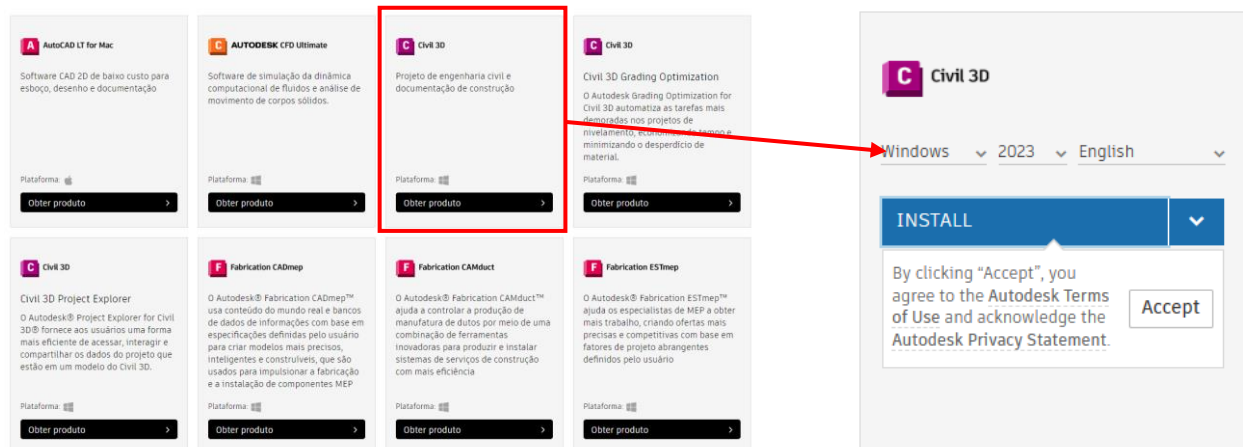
A AutoCAD LT for Mac

Software CAD 2D de baixo custo para esboço, desenho e documentação

Plataforma:

Obter produto

C AUTODESK CFD Ultimate

Software de simulação da dinâmica computacional de fluidos e análise de movimento de corpos sólidos.

Plataforma:

Obter produto

C Civil 3D

Projeto de engenharia civil e documentação de construção

Plataforma:

Obter produto

C Civil 3D

Civil 3D Grading Optimization

O Autodesk Grading Optimization for Civil 3D automatiza as tarefas mais demoradas nos projetos de nivelamento, economizando tempo e minimizando o desperdício de material.

Plataforma:

Obter produto

C Civil 3D

Windows 2023 English

INSTALL

By clicking "Accept", you agree to the Autodesk Terms of Use and acknowledge the Autodesk Privacy Statement.

Accept

C Civil 3D

Civil 3D Project Explorer

O Autodesk® Project Explorer for Civil 3D® fornece aos usuários uma forma mais eficiente de acessar, interagir e compartilhar os dados do projeto que estão em um modelo do Civil 3D.

Plataforma:

Obter produto

F Fabrication CADmep

O Autodesk® Fabrication CADmep™ usa conteúdo do mundo real e bancos de dados de informações com base em especificações definidas pelo usuário para criar modelos mais precisos, inteligentes e construíveis, que são usados para impulsionar a fabricação e a instalação de componentes MEP

Plataforma:

Obter produto

F Fabrication CAMduct

O Autodesk® Fabrication CAMduct™ ajuda a controlar a produção de manufatura de dutos por meio de uma combinação de ferramentas inovadoras para produzir e instalar sistemas de serviços de construção com mais eficiência

Plataforma:

Obter produto

F Fabrication ESTmep

O Autodesk® Fabrication ESTmep™ ajuda os especialistas de MEP a obter mais trabalho, criando ofertas mais precisas e competitivas com base em fatores de projeto abrangentes definidos pelo usuário

Plataforma:

Obter produto